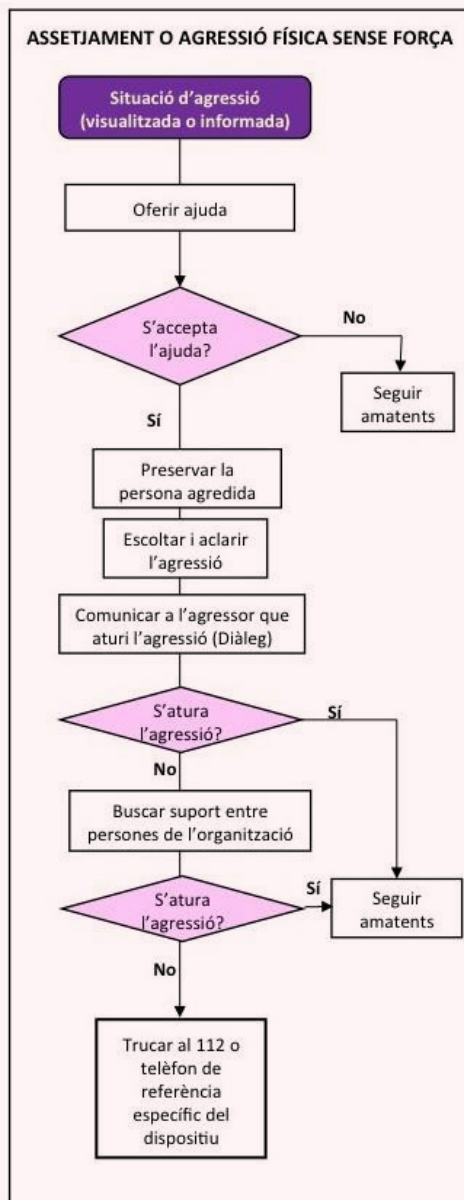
ASSETJAMENT O AGRESSIÓ FÍSICA SENSE FORÇA

Situació d'agressió (visualitzada o informada)

Oferir ajuda

S'accepta l'ajuda?

No

Seguir amatents

Sí

Preservar la persona agredida

Escoltar i aclarir l'agressió

Comunicar a l'agressor que aturi l'agressió (Diàleg)

S'atura l'agressió?

Sí

No

Buscar suport entre persones de l'organització

S'atura l'agressió?

Sí

Seguir amatents

No

Trucar al 112 o telèfon de referència específic del dispositiu